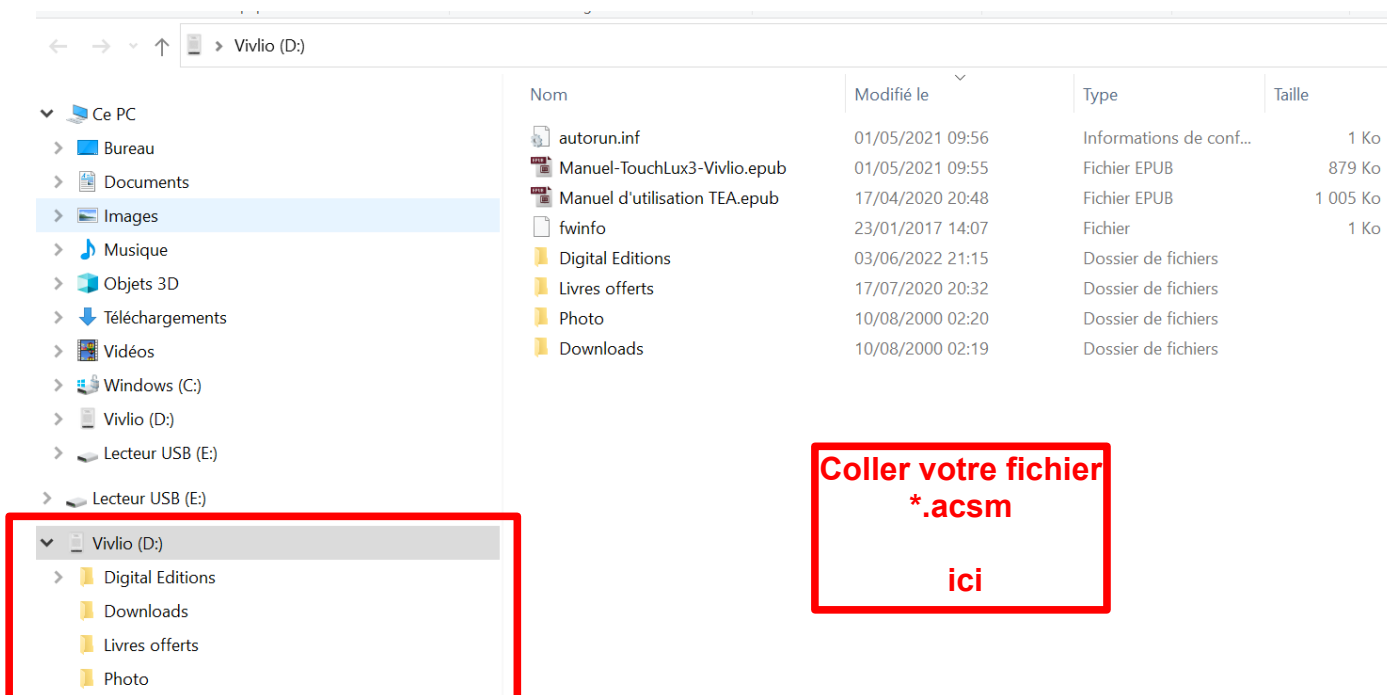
Vivlio (D:)

Ce PC
Bureau
Documents
Images
Musique
Objets 3D
Téléchargements
Vidéos
Windows (C:)
Vivlio (D:)
Lecteur USB (E:)
Lecteur USB (E:)
Vivlio (D:)
Digital Editions
Downloads
Livres offerts
Photo

| Nom | Modifié le | Type | Taille |
|---|---|---|---|
| autorun.inf | 01/05/2021 09:56 | Informations de conf... | 1 Ko |
| Manuel-TouchLux3-Vivlio.epub | 01/05/2021 09:55 | Fichier EPUB | 879 Ko |
| Manuel d'utilisation TEA.epub | 17/04/2020 20:48 | Fichier EPUB | 1 005 Ko |
| fwinfo | 23/01/2017 14:07 | Fichier | 1 Ko |
| Digital Editions | 03/06/2022 21:15 | Dossier de fichiers | |
| Livres offerts | 17/07/2020 20:32 | Dossier de fichiers | |
| Photo | 10/08/2000 02:20 | Dossier de fichiers | |
| Downloads | 10/08/2000 02:19 | Dossier de fichiers | |

Coller votre fichier *.acsm

ici